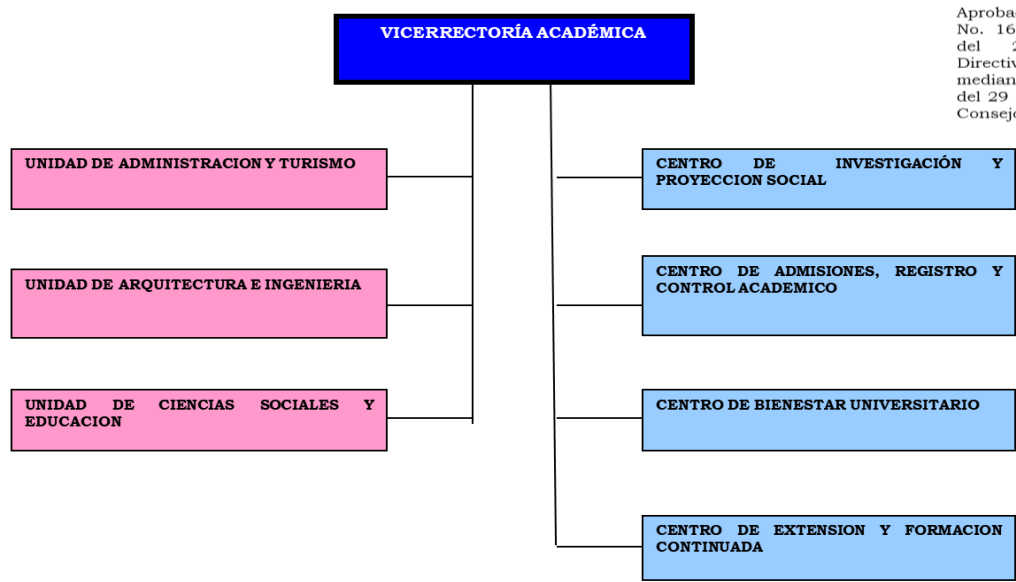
VICERRECTORÍA ACADÉMICA

Aproba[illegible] No. 16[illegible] del 2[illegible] Directiv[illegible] median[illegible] del 29 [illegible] Consej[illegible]

UNIDAD DE ADMINISTRACION Y TURISMO

UNIDAD DE ARQUITECTURA E INGENIERIA

UNIDAD DE CIENCIAS SOCIALES Y EDUCACION

CENTRO DE INVESTIGACIÓN Y PROYECCION SOCIAL

CENTRO DE ADMISIONES, REGISTRO Y CONTROL ACADEMICO

CENTRO DE BIENESTAR UNIVERSITARIO

CENTRO DE EXTENSION Y FORMACION CONTINUADA